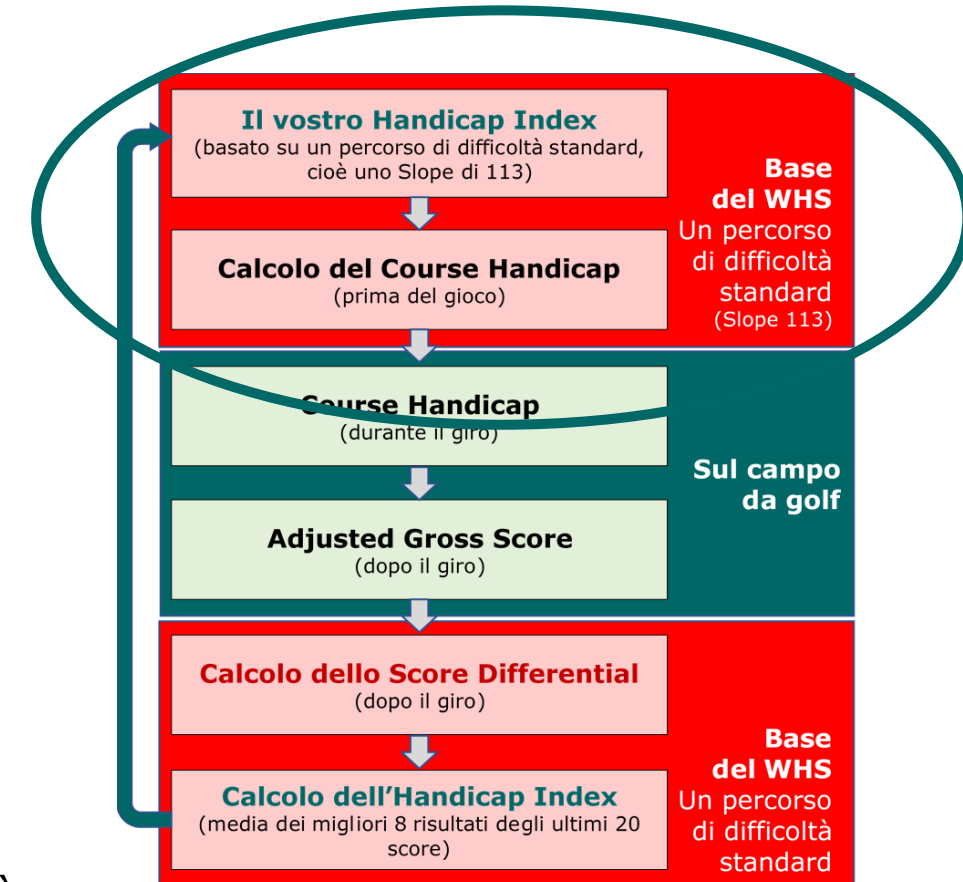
Il vostro Handicap Index
(basato su un percorso di difficoltà standard, cioè uno Slope di 113)

Calcolo del Course Handicap
(prima del gioco)

Base del WHS
Un percorso di difficoltà standard
(Slope 113)

Course Handicap
(durante il giro)

Adjusted Gross Score
(dopo il giro)

Sul campo da golf

Calcolo dello Score Differential
(dopo il giro)

Calcolo dell'Handicap Index
(media dei migliori 8 risultati degli ultimi 20 score)

Base del WHS
Un percorso di difficoltà standard